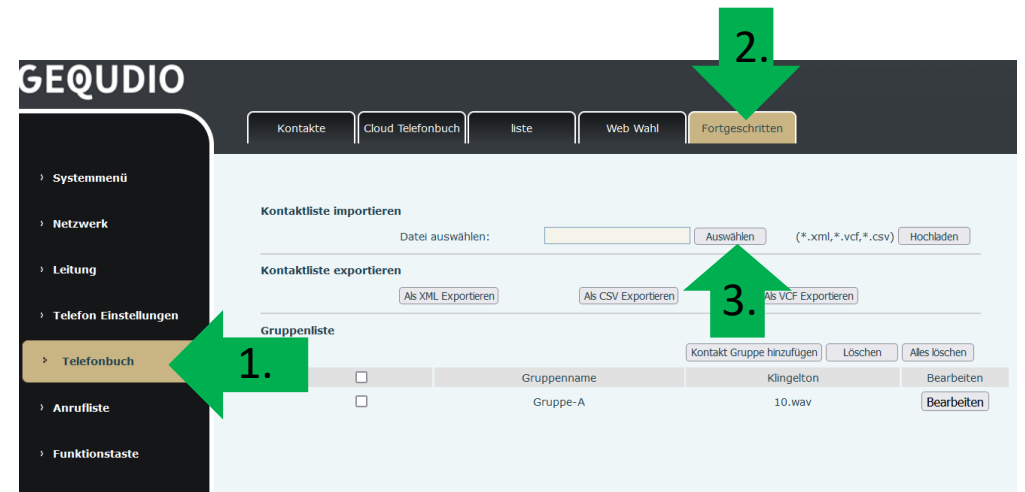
GEQUDIO

Kontakte | Cloud Telefonbuch | liste | Web Wahl | Fortgeschritten

2.

› Systemmenü
› Netzwerk
› Leitung
› Telefon Einstellungen
› Telefonbuch
› Anrufliste
› Funktionstaste

1.

Kontaktliste importieren
Datei auswählen: Auswählen (*.xml,*.vcf,*.csv) Hochladen

Kontaktliste exportieren
Als XML Exportieren Als CSV Exportieren Als VCF Exportieren

3.

Gruppenliste
Kontakt Gruppe hinzufügen Löschen Alles löschen

| ☐ | Gruppenname | Klingelton | Bearbeiten |
|---|---|---|---|
| ☐ | Gruppe-A | 10.wav | Bearbeiten |